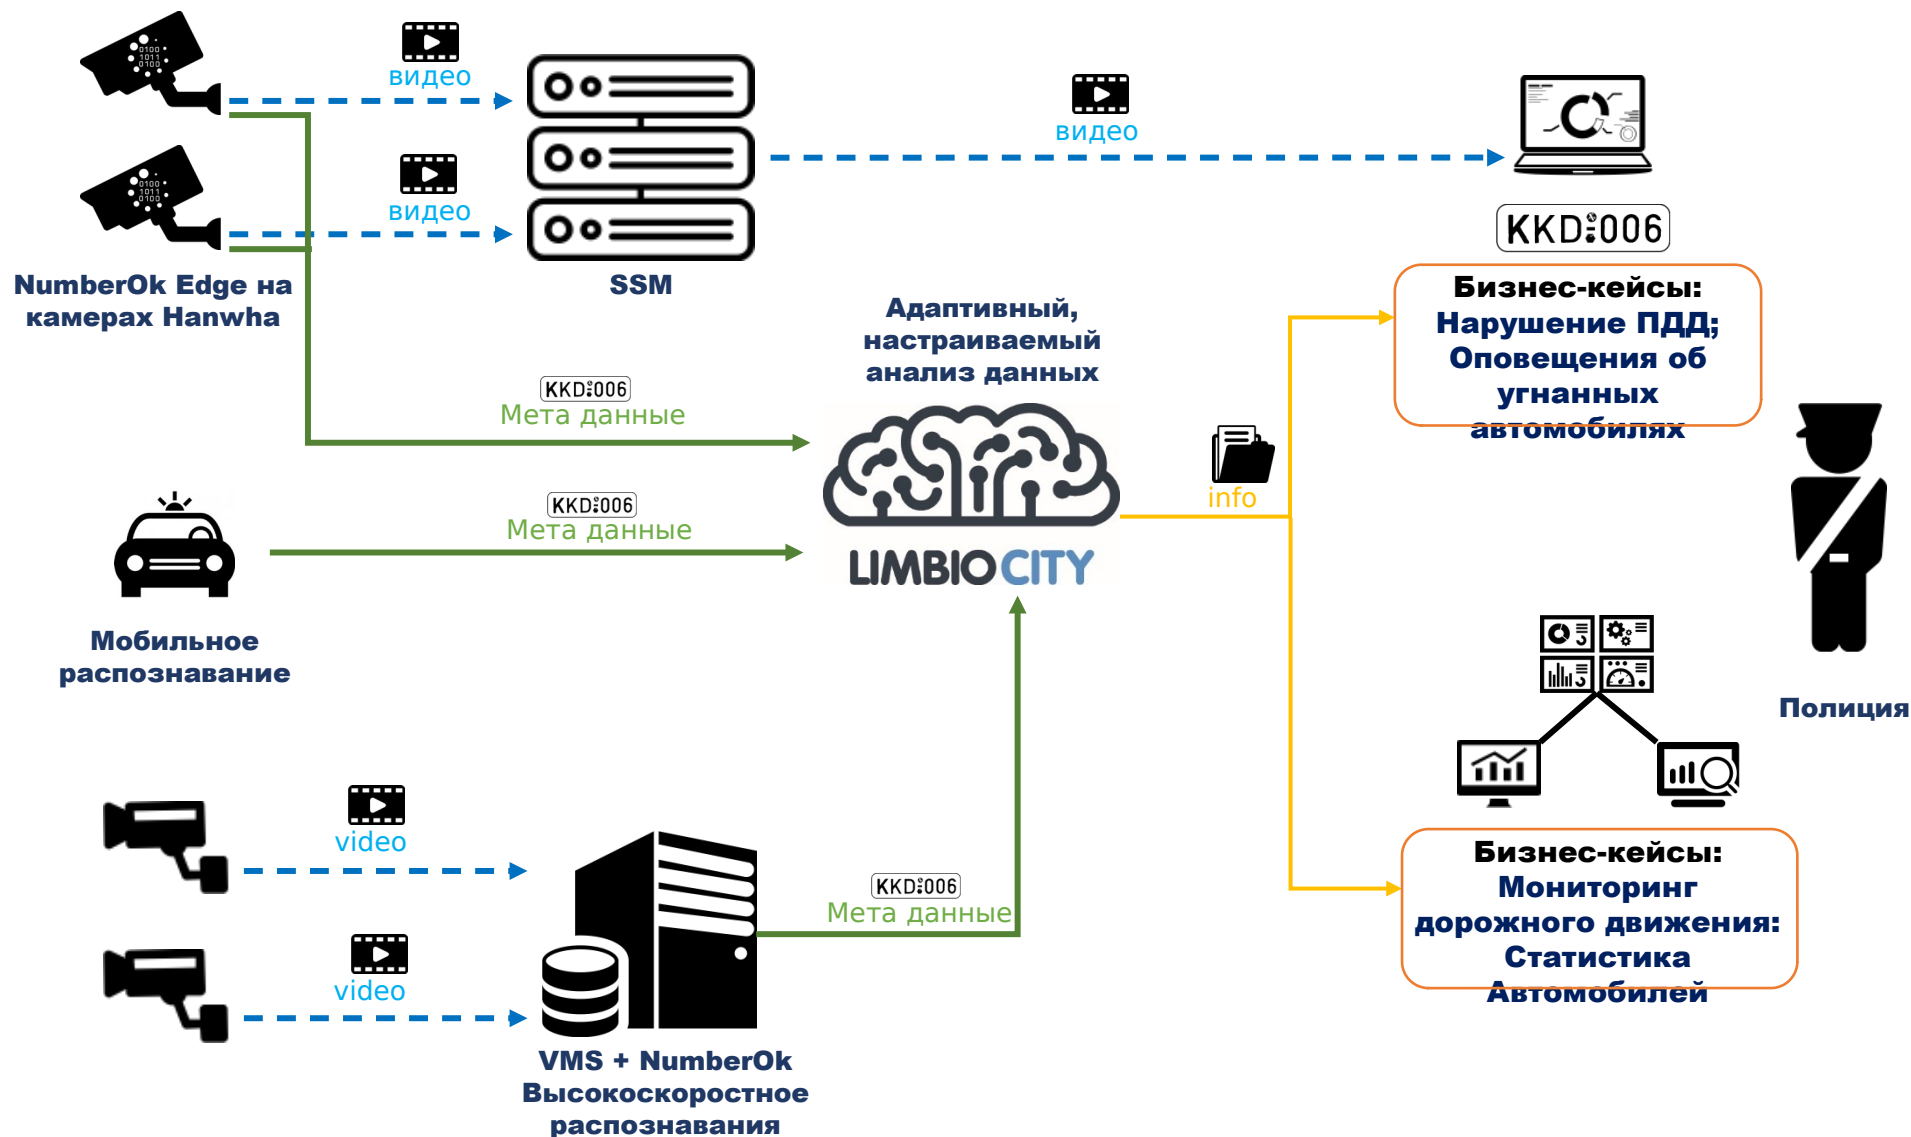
видео

видео

SSM

видео

KKD006

NumberOk Edge на камерах Hanwha

Адаптивный, настраиваемый анализ данных

KKD006
Мета данные

Бизнес-кейсы: Нарушение ПДД; Оповещения об угнанных автомобилях

info

KKD006
Мета данные

LIMBIOCITY

Мобильное распознавание

Полиция

video

video

KKD006
Мета данные

Бизнес-кейсы: Мониторинг дорожного движения: Статистика Автомобилей

VMS + NumberOk Высокоскоростное распознавания